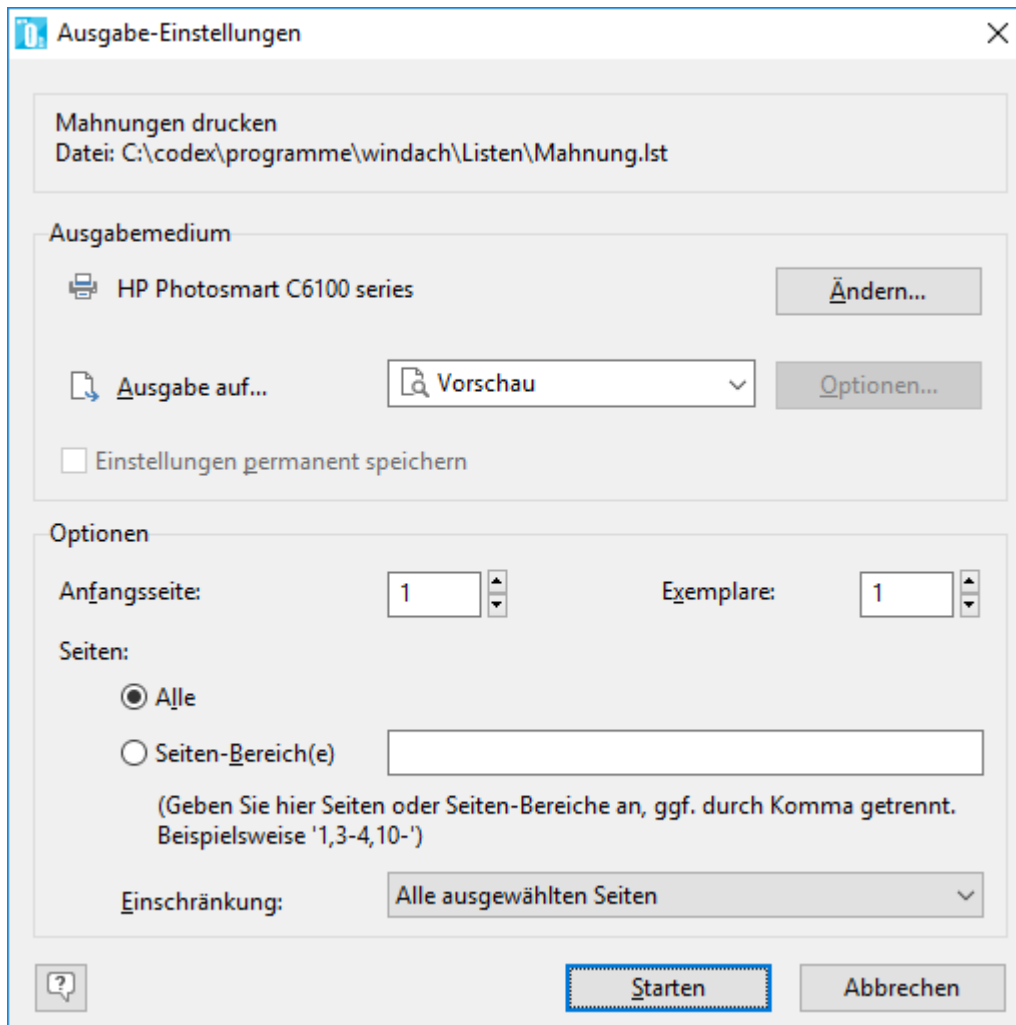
Ausgabe-Einstellungen

Mahnungen drucken
Datei: C:\codex\programme\windach\Listen\Mahnung.lst

Ausgabemedium

HP Photosmart C6100 series

Ändern...

Ausgabe auf...

Vorschau

Optionen...

Einstellungen permanent speichern

Optionen

Anfangsseite: 1

Exemplare: 1

Seiten:

Alle

Seiten-Bereich(e)

(Geben Sie hier Seiten oder Seiten-Bereiche an, ggf. durch Komma getrennt. Beispielsweise '1,3-4,10-')

Einschränkung: Alle ausgewählten Seiten

Starten

Abbrechen